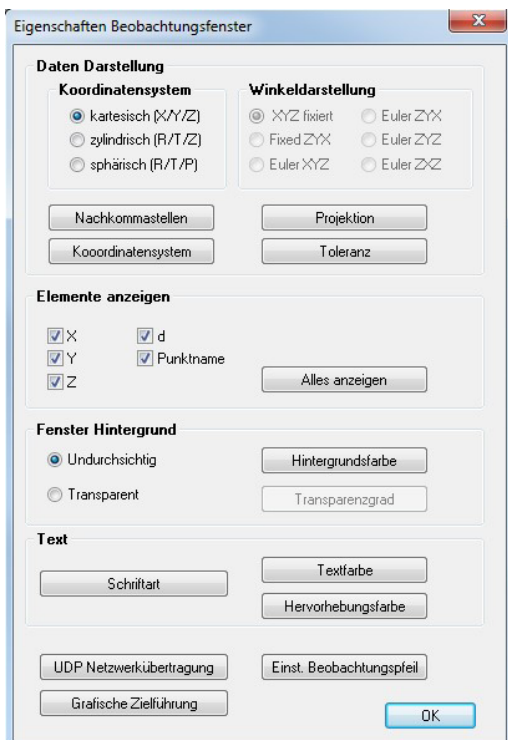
Eigenschaften Beobachtungsfenster

Daten Darstellung

Koordinatensystem
kartesisch (X/Y/Z)
zylindrisch (R/T/Z)
sphärisch (R/T/P)

Winkeldarstellung
XYZ fixiert
Euler ZYX
Fixed ZYX
Euler ZYZ
Euler XYZ
Euler ZXZ

Nachkommastellen
Projektion
Kooordinatensystem
Toleranz

Elemente anzeigen
X
d
Y
Punktname
Z
Alles anzeigen

Fenster Hintergrund
Undurchsichtig
Hintergrundsfarbe
Transparent
Transparenzgrad

Text
Schriftart
Textfarbe
Hervorhebungsfarbe

UDP Netzwerkübertragung
Einst. Beobachtungspfeil
Grafische Zielführung
OK